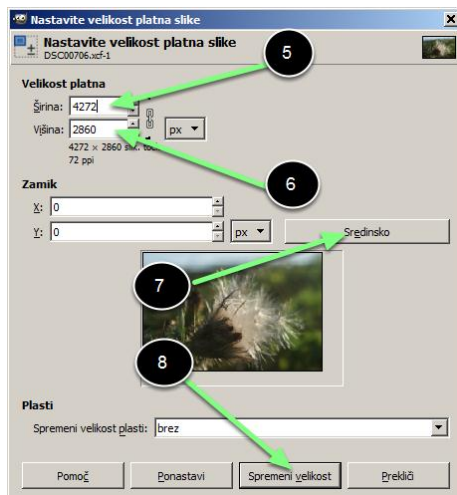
Nastavite velikost platna slike

Nastavite velikost platna slike
DSC00706.xcf-1

5

Velikost platna

Širina: 4272

Višina: 2860

px

4272 × 2860 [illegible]
72 ppi

6

Zamik

X: 0

Y: 0

px

Sredinsko

7

8

Plasti

Spremeni velikost plasti: brez

Pomoč

Ponastavi

Spremeni velikost

Prekliči